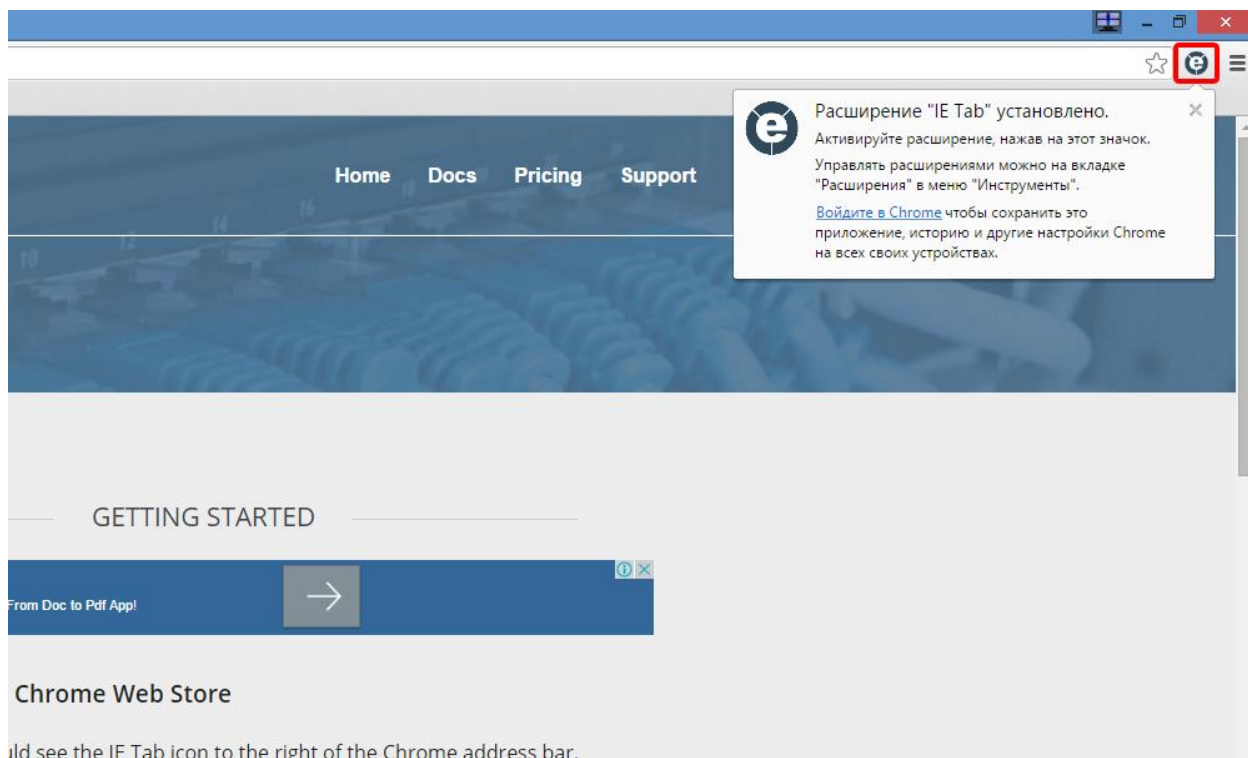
Home Docs Pricing Support

Расширение "IE Tab" установлено.

Активируйте расширение, нажав на этот значок.

Управлять расширениями можно на вкладке "Расширения" в меню "Инструменты".

Войдите в Chrome чтобы сохранить это приложение, историю и другие настройки Chrome на всех своих устройствах.

GETTING STARTED

From Doc to Pdf App!

Chrome Web Store

uld see the IE Tab icon to the right of the Chrome address bar.